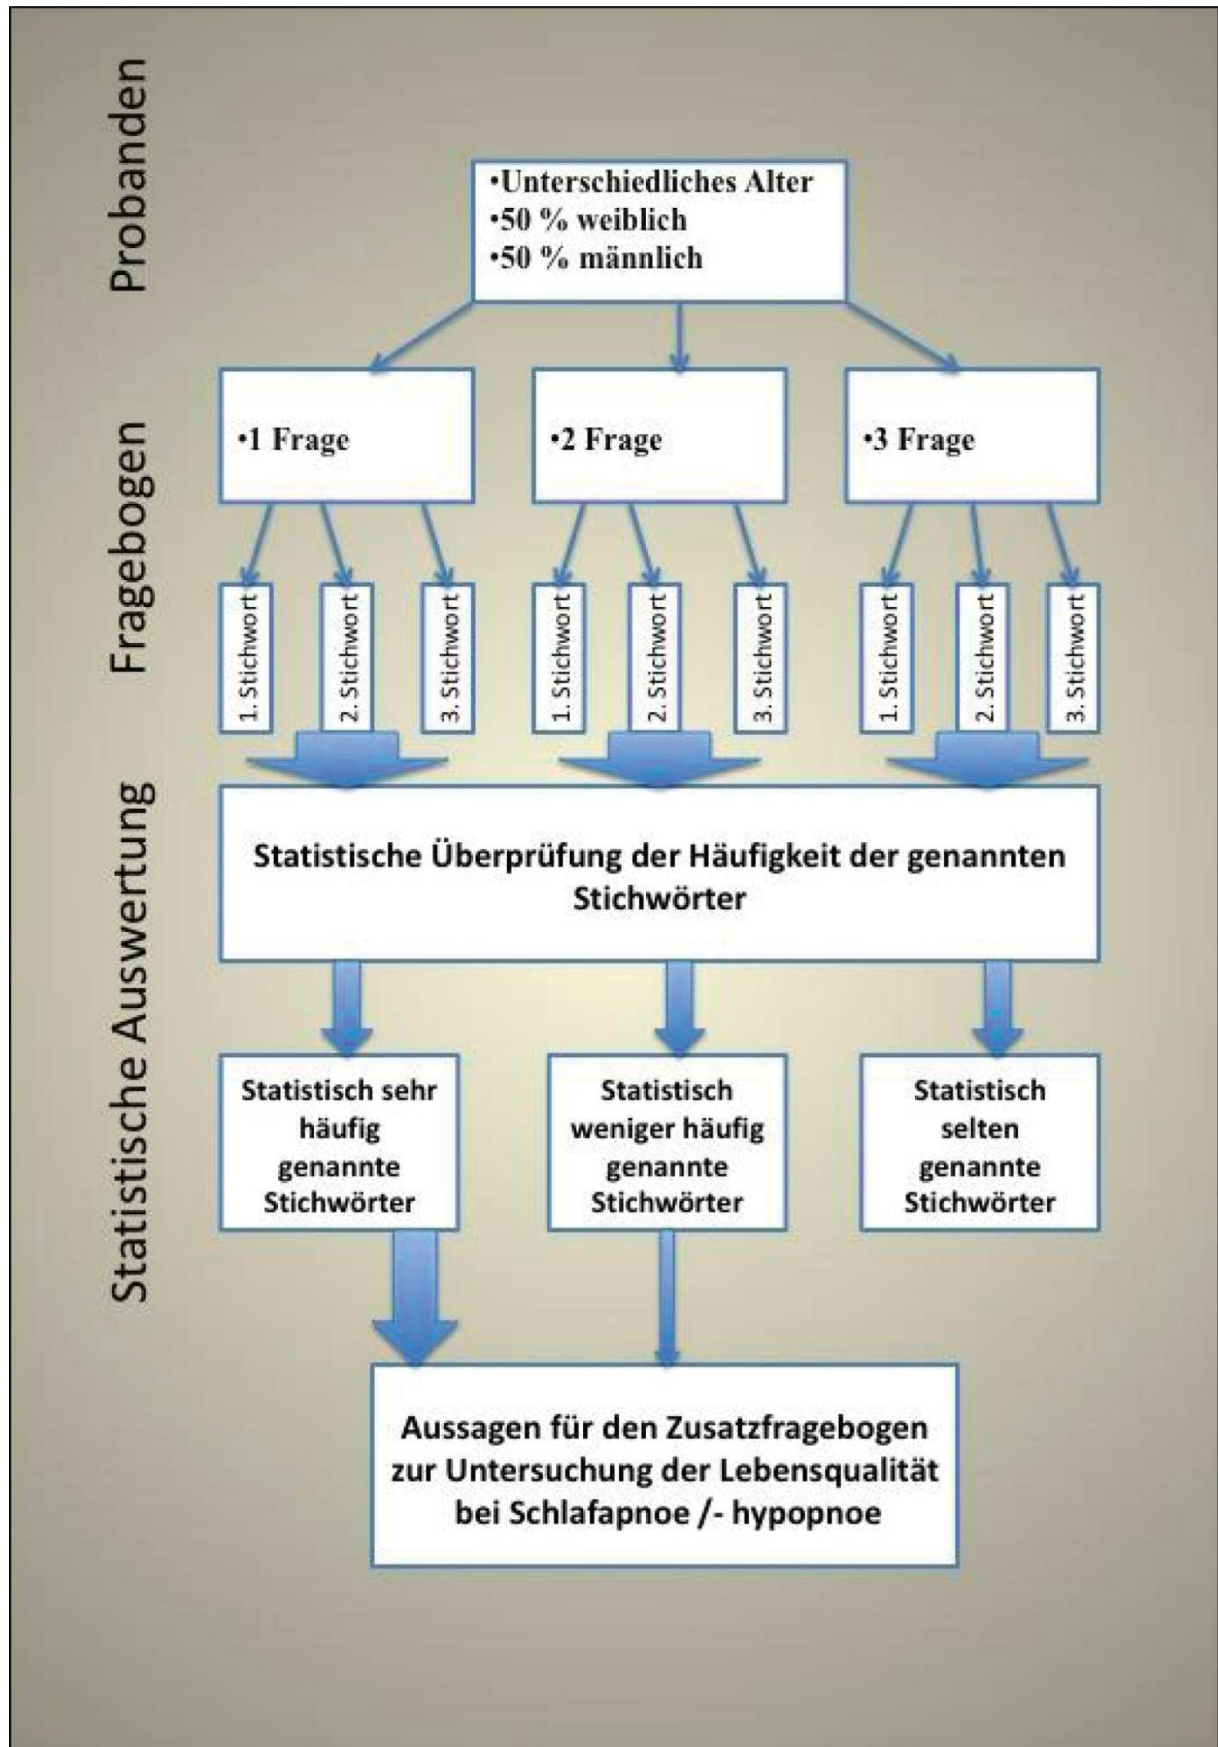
Probanden

•Unterschiedliches Alter
•50 % weiblich
•50 % männlich

Fragebogen

•1 Frage

•2 Frage

•3 Frage

1. Stichwort

2. Stichwort

3. Stichwort

1. Stichwort

2. Stichwort

3. Stichwort

1. Stichwort

2. Stichwort

3. Stichwort

Statistische Auswertung

Statistische Überprüfung der Häufigkeit der genannten Stichwörter

Statistisch sehr häufig genannte Stichwörter

Statistisch weniger häufig genannte Stichwörter

Statistisch selten genannte Stichwörter

Aussagen für den Zusatzfragebogen zur Untersuchung der Lebensqualität bei Schlafapnoe /- hypopnoe